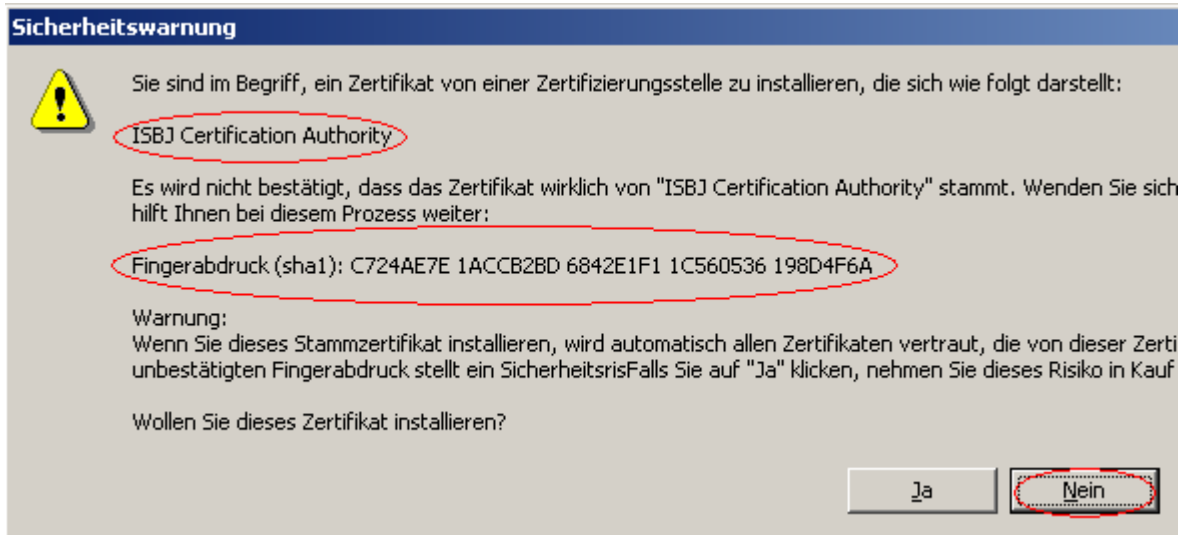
Sicherheitswarnung

Sie sind im Begriff, ein Zertifikat von einer Zertifizierungsstelle zu installieren, die sich wie folgt darstellt:

ISBJ Certification Authority

Es wird nicht bestätigt, dass das Zertifikat wirklich von "ISBJ Certification Authority" stammt. Wenden Sie sich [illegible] hilft Ihnen bei diesem Prozess weiter:

Fingerabdruck (sha1): C724AE7E 1ACCB2BD 6842E1F1 1C560536 198D4F6A

Warnung:
Wenn Sie dieses Stammzertifikat installieren, wird automatisch allen Zertifikaten vertraut, die von dieser Zerti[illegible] unbestätigten Fingerabdruck stellt ein SicherheitsrisFalls Sie auf "Ja" klicken, nehmen Sie dieses Risiko in Kauf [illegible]

Wollen Sie dieses Zertifikat installieren?

Ja

Nein